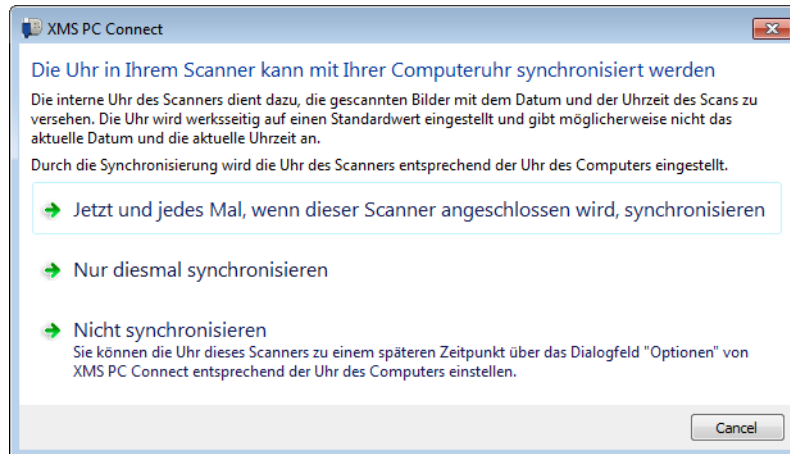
XMS PC Connect

Die Uhr in Ihrem Scanner kann mit Ihrer Computeruhr synchronisiert werden

Die interne Uhr des Scanners dient dazu, die gescannten Bilder mit dem Datum und der Uhrzeit des Scans zu versehen. Die Uhr wird werksseitig auf einen Standardwert eingestellt und gibt möglicherweise nicht das aktuelle Datum und die aktuelle Uhrzeit an.

Durch die Synchronisierung wird die Uhr des Scanners entsprechend der Uhr des Computers eingestellt.

Jetzt und jedes Mal, wenn dieser Scanner angeschlossen wird, synchronisieren

Nur diesmal synchronisieren

Nicht synchronisieren
Sie können die Uhr dieses Scanners zu einem späteren Zeitpunkt über das Dialogfeld "Optionen" von XMS PC Connect entsprechend der Uhr des Computers einstellen.

Cancel